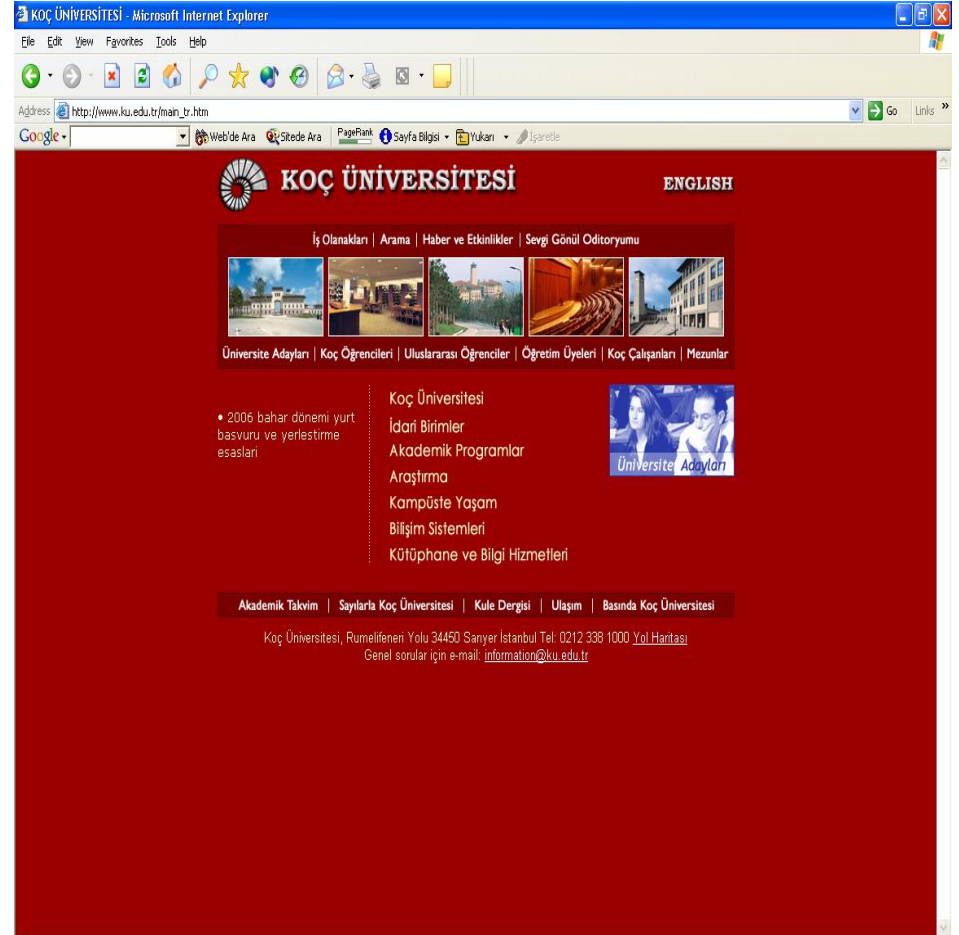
KOÇ ÜNİVERSİTESİ - Microsoft Internet Explorer

File Edit View Favorites Tools Help

Address http://www.ku.edu.tr/main_tr.htm

Go Links »

Google - Web'de Ara Sitede Ara PageRank Sayfa Bilgisi - Yukarı - İşaretle

KOÇ ÜNİVERSİTESİ

ENGLISH

İş Olanakları | Arama | Haber ve Etkinlikler | Sevgi Gönül Oditoryumu

Üniversite Adayları | Koç Öğrencileri | Uluslararası Öğrenciler | Öğretim Üyeleri | Koç Çalışanları | Mezunlar

• 2006 bahar dönemi yurt basvuru ve yerlestirme esasları

Koç Üniversitesi
İdari Birimler
Akademik Programlar
Araştırma
Kampüste Yaşam
Bilişim Sistemleri
Kütüphane ve Bilgi Hizmetleri

Üniversite Adayları

Akademik Takvim | Sayılarla Koç Üniversitesi | Kule Dergisi | Ulaşım | Basında Koç Üniversitesi

Koç Üniversitesi, Rumelifeneri Yolu 34450 Sarıyer İstanbul Tel: 0212 338 1000 Yol Haritası
Genel sorular için e-mail: information@ku.edu.tr